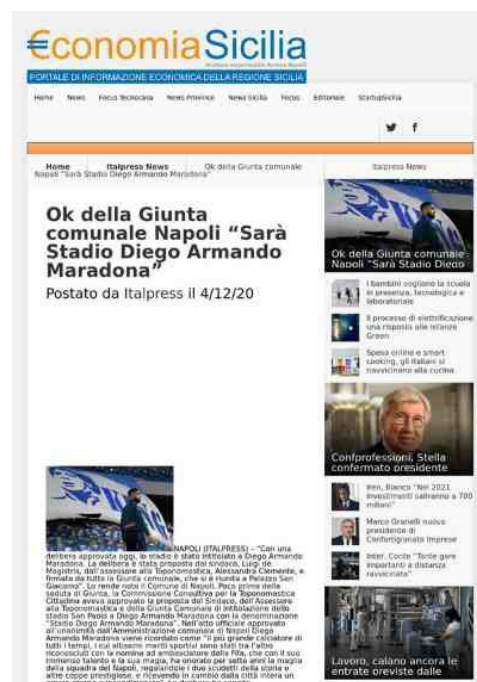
€conomiaSicilia

PORTALE DI INFORMAZIONE ECONOMICA DELLA REGIONE SICILIA

Home News Focus Tecnocasa News Province News Sicilia Focus Editoriale Startup/Sicilia

Home | Italpress News | Ok della Giunta comunale Napoli "Sarà Stadio Diego Armando Maradona"

Italpress News

Ok della Giunta comunale Napoli "Sarà Stadio Diego Armando Maradona"

Postato da Italpress il 4/12/20

NAPOLI (ITALPRESS) - "Con una delibera approvata oggi, lo stadio è stato intitolato a Diego Armando Maradona. La delibera è stata proposta dal sindaco, Luigi de Magistris, dall'assessore alla Toponomastica, Alessandra Clemente, e firmata da tutta la Giunta comunale, che si è riunita a Palazzo San Giacomo". Lo rende noto il Comune di Napoli. Poco prima della seduta di Giunta, la Commissione Consultiva per la Toponomastica Cittadina aveva approvato la proposta del Sindaco, dell'Assessore alla Toponomastica e della Giunta Comunale di intitolazione dello stadio San Paolo a Diego Armando Maradona con la denominazione "Stadio Diego Armando Maradona". Nell'atto ufficiale approvato all'unanimità dall'Amministrazione comunale di Napoli Diego Armando Maradona viene ricordato come "il più grande calciatore di tutti i tempi, i cui altissimi meriti sportivi sono stati tra l'altro riconosciuti con la nomina ad ambasciatore della Fifa, che con il suo immenso talento e la sua magia, ha onorato per sette anni la maglia della squadra del Napoli, regalandole i due scudetti della storia e altre coppe prestigiose, e ricevendo in cambio dalla città intera un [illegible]

Ok della Giunta comunale Napoli "Sarà Stadio Diego

I bambini vogliono la scuola in presenza, tecnologica e laboratoriale

Il processo di elettrificazione una risposta alle istanze Green

Spesa online e smart cooking, gli italiani si riavvicinano alla cucina

Confprofessioni, Stella confermato presidente

Ren, Bianco "Nel 2021 investimenti saliranno a 700 milioni"

Marco Granelli nuovo presidente di Confartigianato Imprese

Inter, Conte "Torino gare importanti a distanza ravvicinata"

Lavoro, calano ancora le entrate previste dalle